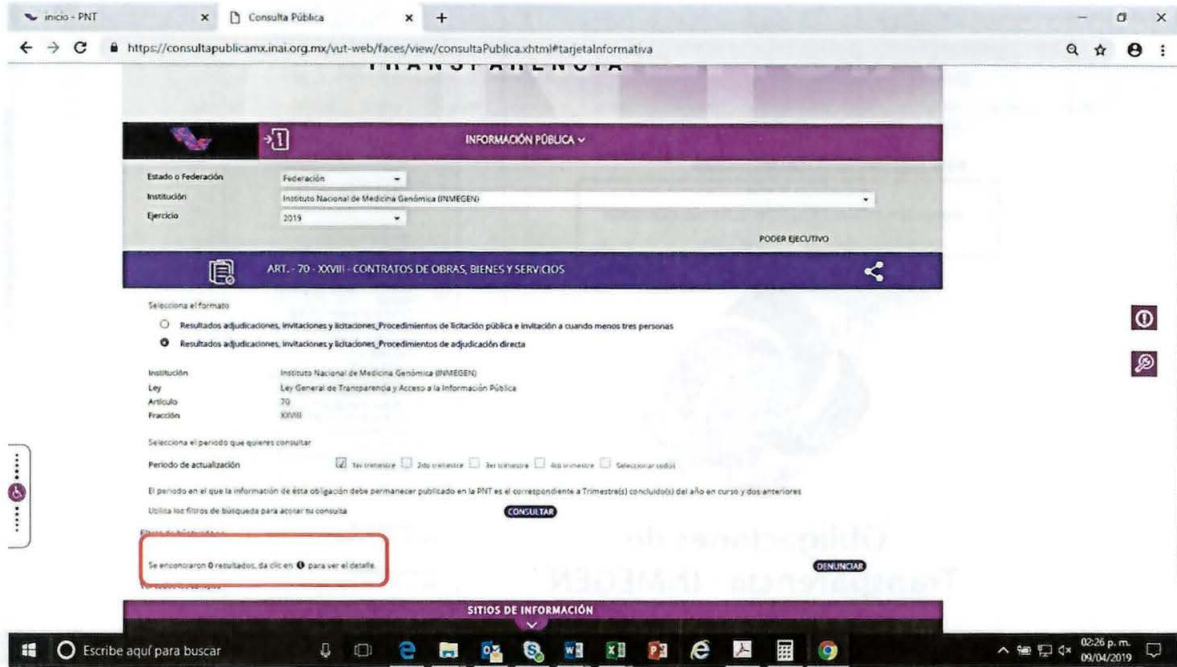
inicio - PNT | Consulta Pública

https://consultapublicamx.inai.org.mx/vut-web/faces/view/consultaPublica.xhtml#tarjetaInformativa

TRANSPARENCIA

INFORMACIÓN PÚBLICA

Estado o Federación: Federación
Institución: Instituto Nacional de Medicina Genómica (INMEGEN)
Ejercicio: 2019

PODER EJECUTIVO

ART. - 70 - XXVIII - CONTRATOS DE OBRAS, BIENES Y SERVICIOS

Selecciona el formato

Resultados adjudicaciones, invitaciones y licitaciones_Procedimientos de licitación pública e invitación a cuando menos tres personas

Resultados adjudicaciones, invitaciones y licitaciones_Procedimientos de adjudicación directa

Institución: Instituto Nacional de Medicina Genómica (INMEGEN)
Ley: Ley General de Transparencia y Acceso a la Información Pública
Artículo: 70
Fracción: XXVIII

Selecciona el periodo que quieres consultar

Periodo de actualización: 1er trimestre 2do trimestre 3er trimestre 4to trimestre Seleccionar todos

El periodo en el que la información de ésta obligación debe permanecer publicado en la PNT es el correspondiente a Trimestre(s) concluido(s) del año en curso y dos anteriores

Utiliza los filtros de búsqueda para acotar tu consulta

CONSULTAR

Filtros de búsqueda

Se encontraron 0 resultados, da clic en ❶ para ver el detalle.

DENUNCIAR

Obligaciones de Transparencia INMEGEN

SITIOS DE INFORMACIÓN

Escribe aquí para buscar

02:26 p. m.
09/04/2019